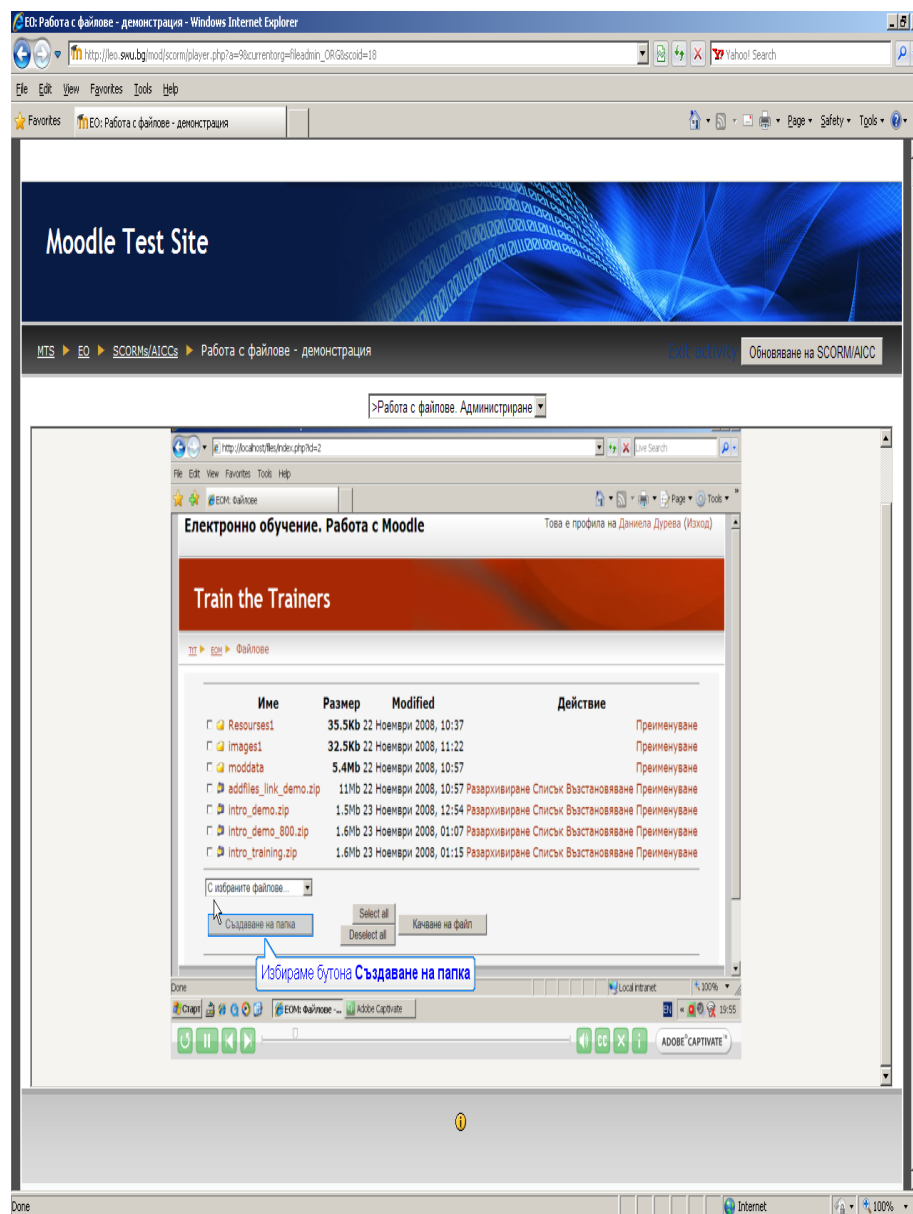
EO: Работа с файлове - демонстрация - Windows Internet Explorer

http://leo.swu.bg/mod/scorm/player.php?a=9&currentorg=fileadmin_ORG&scoid=18

Yahoo! Search

File Edit View Favorites Tools Help

Favorites EO: Работа с файлове - демонстрация

Page Safety Tools

Moodle Test Site

MTS ▶ EO ▶ SCORMs/AICCs ▶ Работа с файлове - демонстрация

Exit activity Обновяване на SCORM/AICC

>Работа с файлове. Администриране

http://localhost/files/index.php?id=2

Live Search

File Edit View Favorites Tools Help

EOM: Файлове

Page Tools

Електронно обучение. Работа с Moodle

Това е профила на Даниела Дурева (Изход)

Train the Trainers

TtT ▶ EOM ▶ Файлове

| | Име | Размер | Modified | Действие |
|---|---|---|---|---|
| | Resourses1 | 35.5Kb | 22 Ноември 2008, 10:37 | Преименуване |
| | images1 | 32.5Kb | 22 Ноември 2008, 11:22 | Преименуване |
| | moddata | 5.4Mb | 22 Ноември 2008, 10:57 | Преименуване |
| | addfiles_link_demo.zip | 11Mb | 22 Ноември 2008, 10:57 | Разархивиране Списък Възстановяване Преименуване |
| | intro_demo.zip | 1.5Mb | 23 Ноември 2008, 12:54 | Разархивиране Списък Възстановяване Преименуване |
| | intro_demo_800.zip | 1.6Mb | 23 Ноември 2008, 01:07 | Разархивиране Списък Възстановяване Преименуване |
| | intro_training.zip | 1.6Mb | 23 Ноември 2008, 01:15 | Разархивиране Списък Възстановяване Преименуване |

С избраните файлове...

Select all
Deselect all

Създаване на папка

Качване на файл

Избираме бутона Създаване на папка

Done

Local intranet

100%

Старт

EOM: Файлове -...

Adobe Captivate

EN

19:55

ADOBE CAPTIVATE

Done

Internet

100%